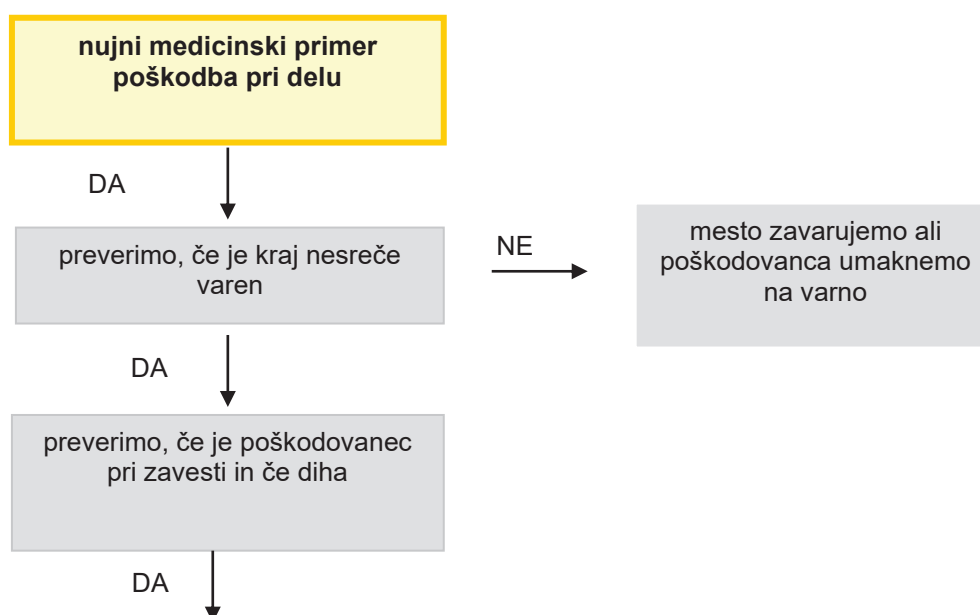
nujni medicinski primer
poškodba pri delu

DA

preverimo, če je kraj nesreče varen

NE

mesto zavarujemo ali poškodovanca umaknemo na varno

DA

preverimo, če je poškodovanec pri zavesti in če diha

DA